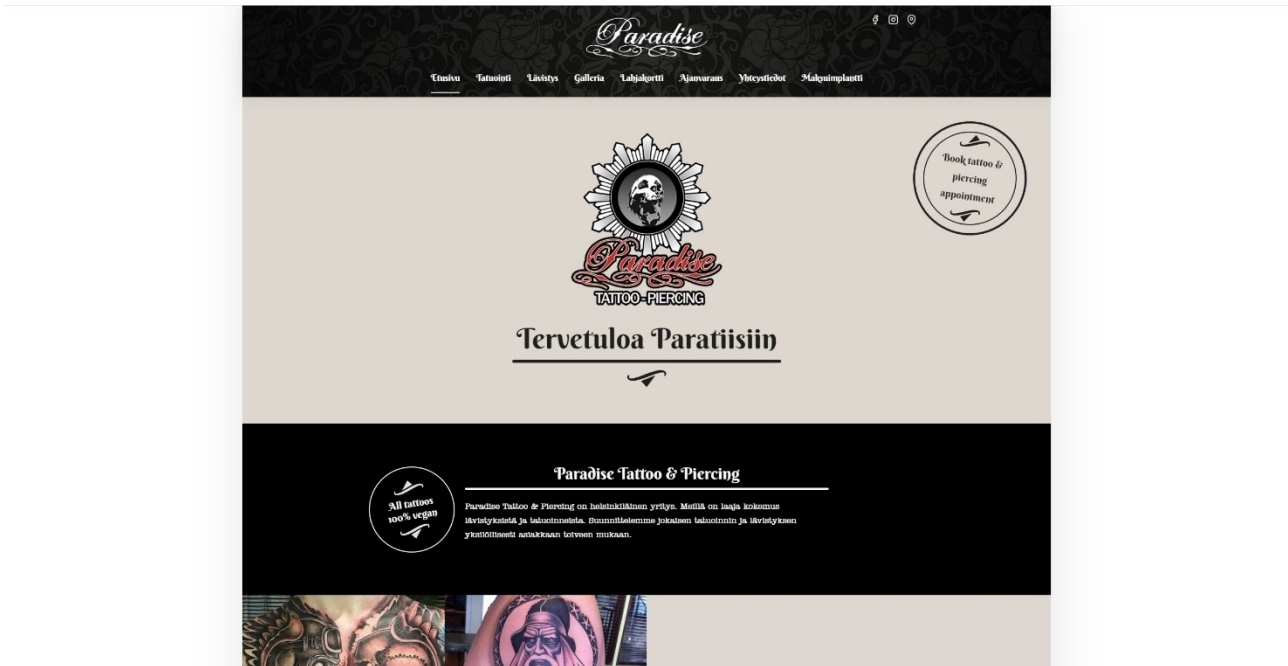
Paradise

Etusivu Tatuointi Lävistys Galleria Lahjakortti Ajanvaraus Yhteystiedot Makuuimplantti

Book tattoo & piercing appointment

Paradise
TATTOO-PIERCING

Tervetuloa Paratiisiin

All tattoos 100% vegan

Paradise Tattoo & Piercing

Paradise Tattoo & Piercing on helsinkiläinen yritys. Meillä on laaja kokemus lävistyksistä ja tatuoinneista. Suunnittelemme jokaisen tatuoinnin ja lävistyksen yksilöllisesti asiakkaan toiveen mukaan.